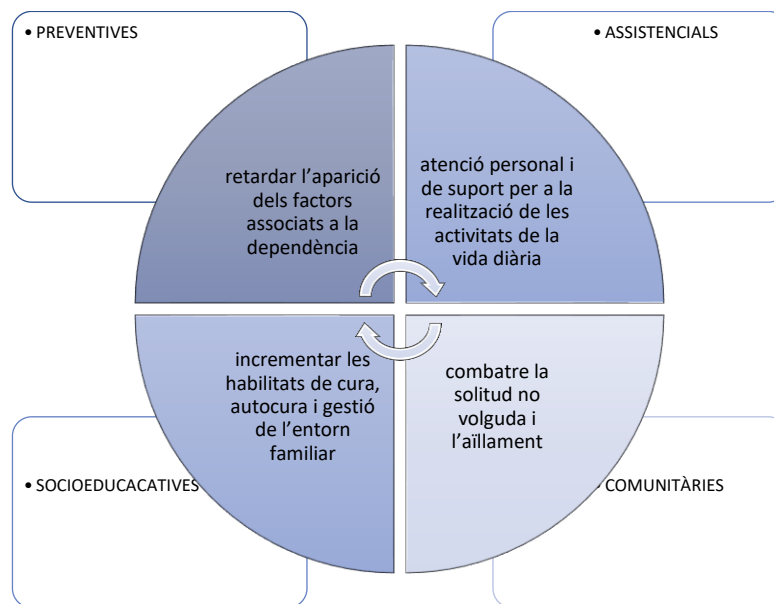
• PREVENTIVES

• ASSISTENCIALS

retardar l'aparició dels factors associats a la dependència

atenció personal i de suport per a la realització de les activitats de la vida diària

incrementar les habilitats de cura, autocura i gestió de l'entorn familiar

combatre la solitud no volguda i l'aïllament

• SOCIOEDUCACATIVES

COMUNITÀRIES